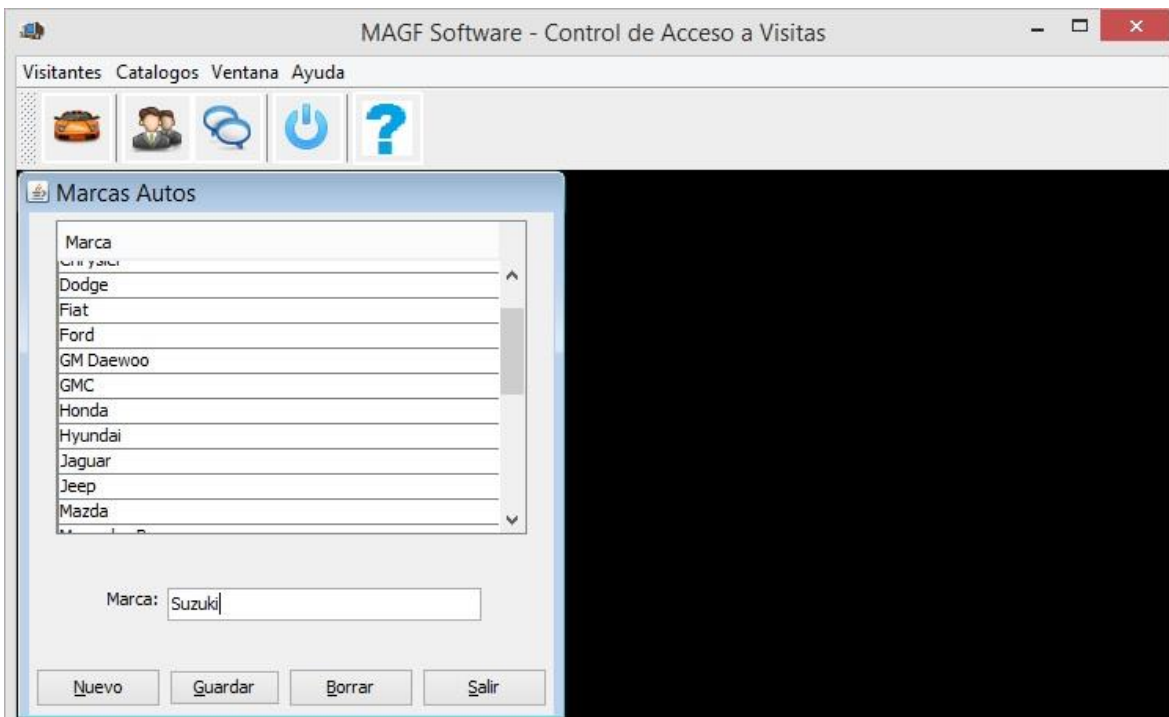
MAGF Software - Control de Acceso a Visitas

Visitantes Catalogos Ventana Ayuda

Marcas Autos

| Marca |
|---|
| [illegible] |
| Dodge |
| Fiat |
| Ford |
| GM Daewoo |
| GMC |
| Honda |
| Hyundai |
| Jaguar |
| Jeep |
| Mazda |
| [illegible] |

Marca: Suzuki

Nuevo Guardar Borrar Salir